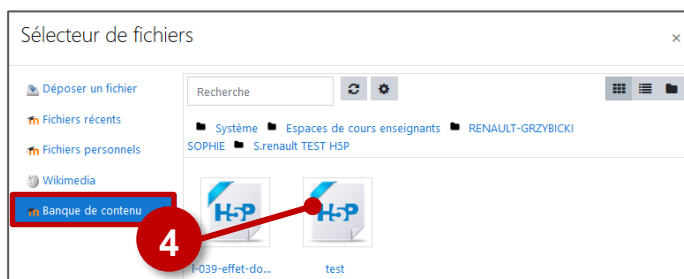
Sélecteur de fichiers

×

Déposer un fichier

Fichiers récents

Fichiers personnels

Wikimedia

Banque de contenu

Recherche

Système Espaces de cours enseignants RENAULT-GRZYBICKI SOPHIE S.renault TEST H5P

H5P

H5P

4

l-039-effet-do...

test